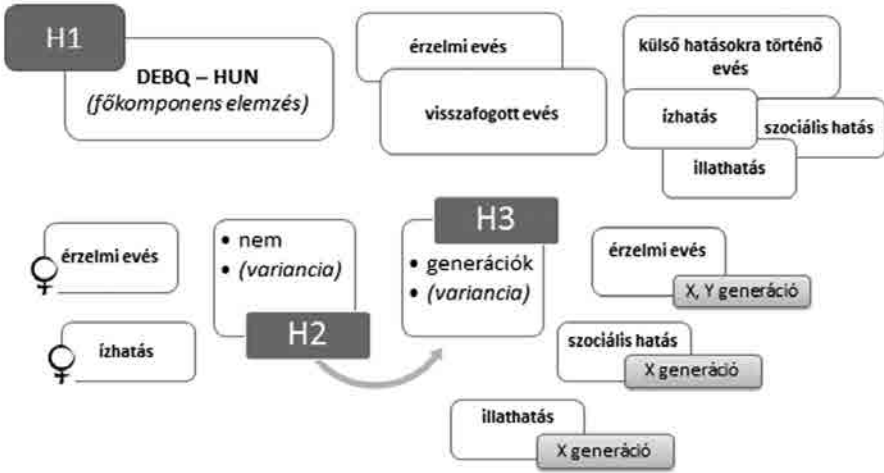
H1

DEBQ – HUN
*(főkomponens elemzés)*

érzelmi evés

visszafogott evés

külső hatásokra történő evés

ízhatás

szociális hatás

illathatás

érzelmi evés

ízhatás

• nem
• *(variancia)*

H2

H3

• generációk
• *(variancia)*

érzelmi evés

X, Y generáció

szociális hatás

X generáció

illathatás

X generáció